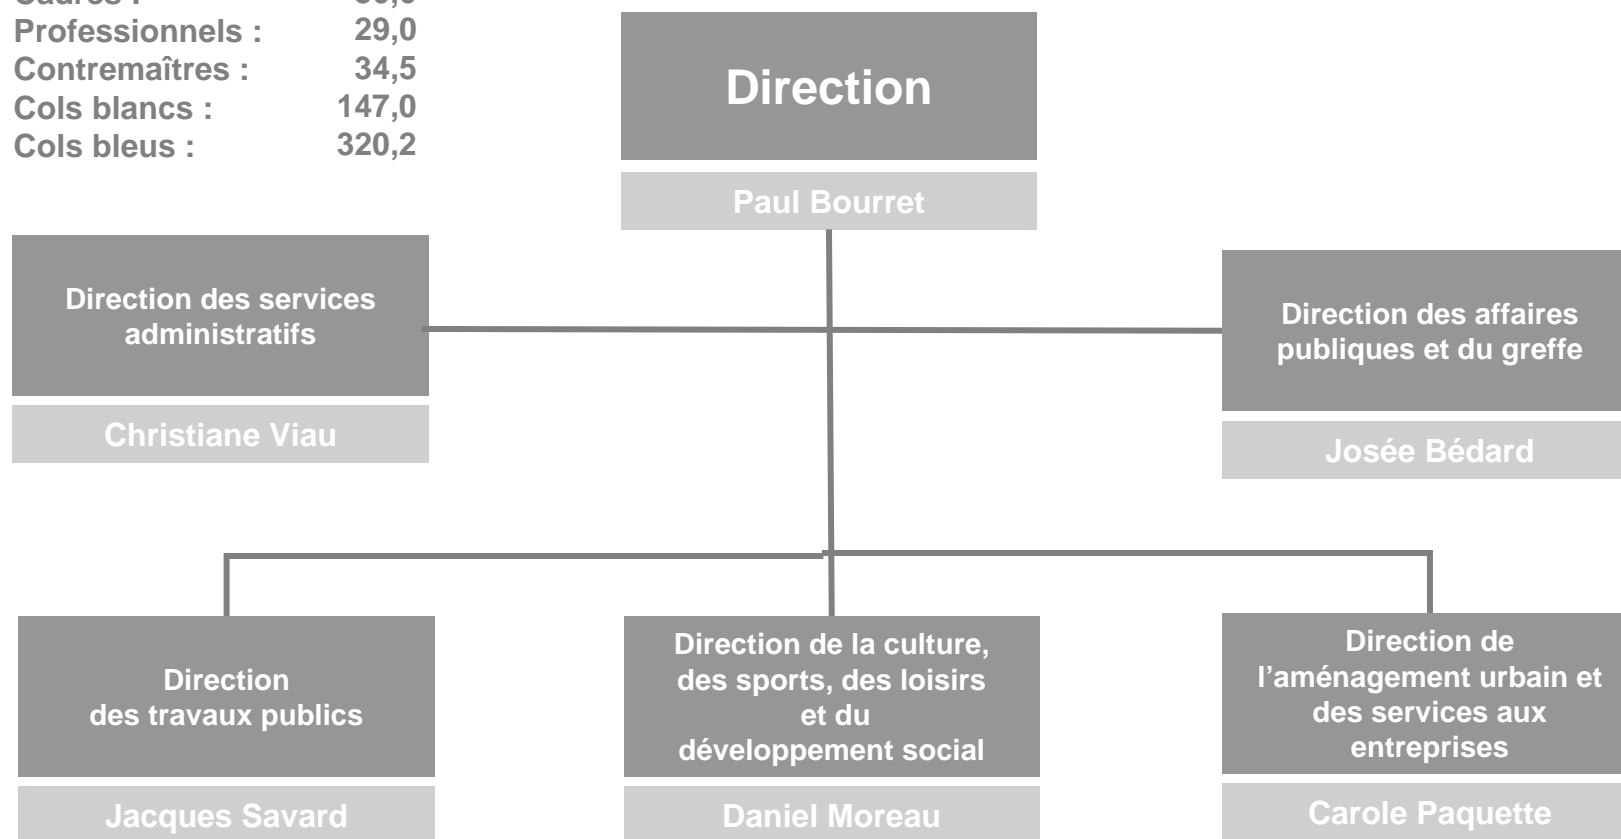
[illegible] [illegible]
Professionnels : 29,0
Contremaîtres : 34,5
Cols blancs : 147,0
Cols bleus : 320,2

Direction

Paul Bourret

Direction des services administratifs

Christiane Viau

Direction des affaires publiques et du greffe

Josée Bédard

Direction des travaux publics

Jacques Savard

Direction de la culture, des sports, des loisirs et du développement social

Daniel Moreau

Direction de l'aménagement urbain et des services aux entreprises

Carole Paquette